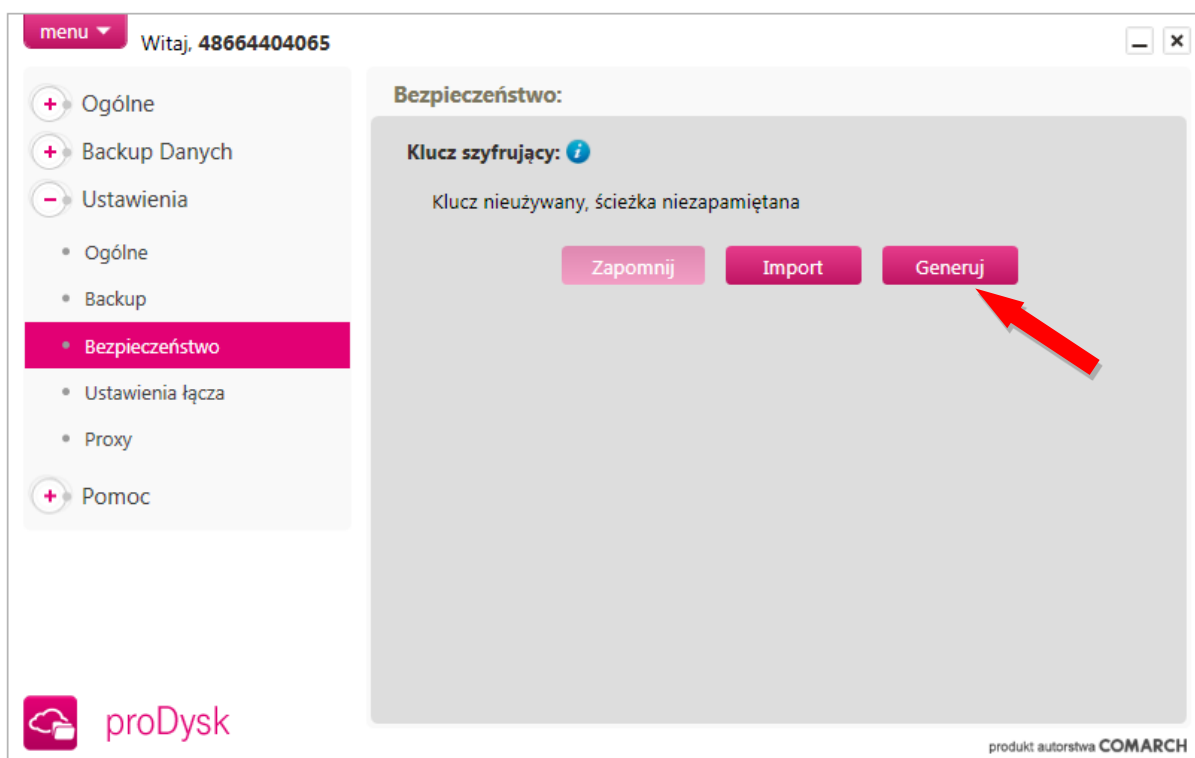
menu ▾ Witaj, **48664404065**

+ Ogólne
+ Backup Danych
− Ustawienia
• Ogólne
• Backup
• Bezpieczeństwo
• Ustawienia łącza
• Proxy
+ Pomoc

Bezpieczeństwo:

Klucz szyfrujący:

Klucz nieużywany, ścieżka niezapamiętana

Zapomnij Import Generuj

proDysk

produkt autorstwa COMARCH